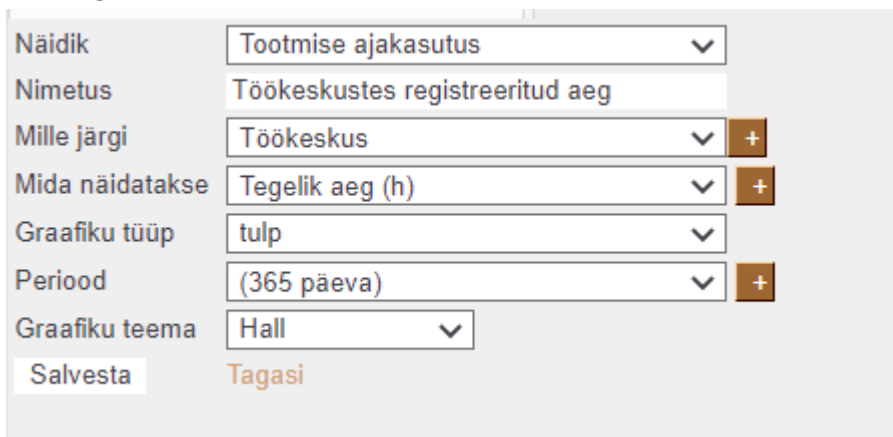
Näidik
Tootmise ajakasutus

Nimetus
Töökeskustes registreeritud aeg

Mille järgi
Töökeskus
+

Mida näidatakse
Tegelik aeg (h)
+

Graafiku tüüp
tulp

Periood
(365 päeva)
+

Graafiku teema
Hall

Salvesta
Tagasi